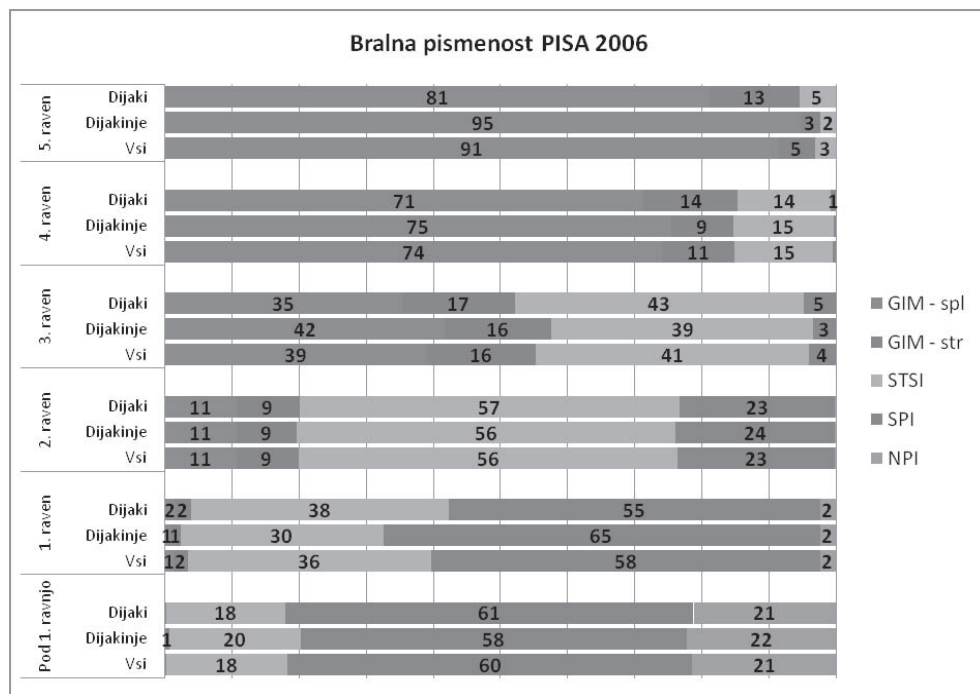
Bralna pismenost PISA 2006

| | | | | | | |
|---|---|---|---|---|---|---|
| 5. raven | Dijaki | 81 | 13 | 5 | | |
| | Dijakinje | 95 | 3 | 2 | | |
| | Vsi | 91 | 5 | 3 | | |
| 4. raven | Dijaki | 71 | 14 | 14 | 1 | |
| | Dijakinje | 75 | 9 | 15 | | |
| | Vsi | 74 | 11 | 15 | | |
| 3. raven | Dijaki | 35 | 17 | 43 | 5 | |
| | Dijakinje | 42 | 16 | 39 | 3 | |
| | Vsi | 39 | 16 | 41 | 4 | |
| 2. raven | Dijaki | 11 | 9 | 57 | 23 | |
| | Dijakinje | 11 | 9 | 56 | 24 | |
| | Vsi | 11 | 9 | 56 | 23 | |
| 1. raven | Dijaki | 2 | 2 | 38 | 55 | 2 |
| | Dijakinje | 1 | 1 | 30 | 65 | 2 |
| | Vsi | 1 | 2 | 36 | 58 | 2 |
| Pod 1. ravnjo | Dijaki | 18 | 61 | 21 | | |
| | Dijakinje | 1 | 20 | 58 | 22 | |
| | Vsi | 18 | 60 | 21 | | |

GIM - spl
GIM - str
STSI
SPI
NPI